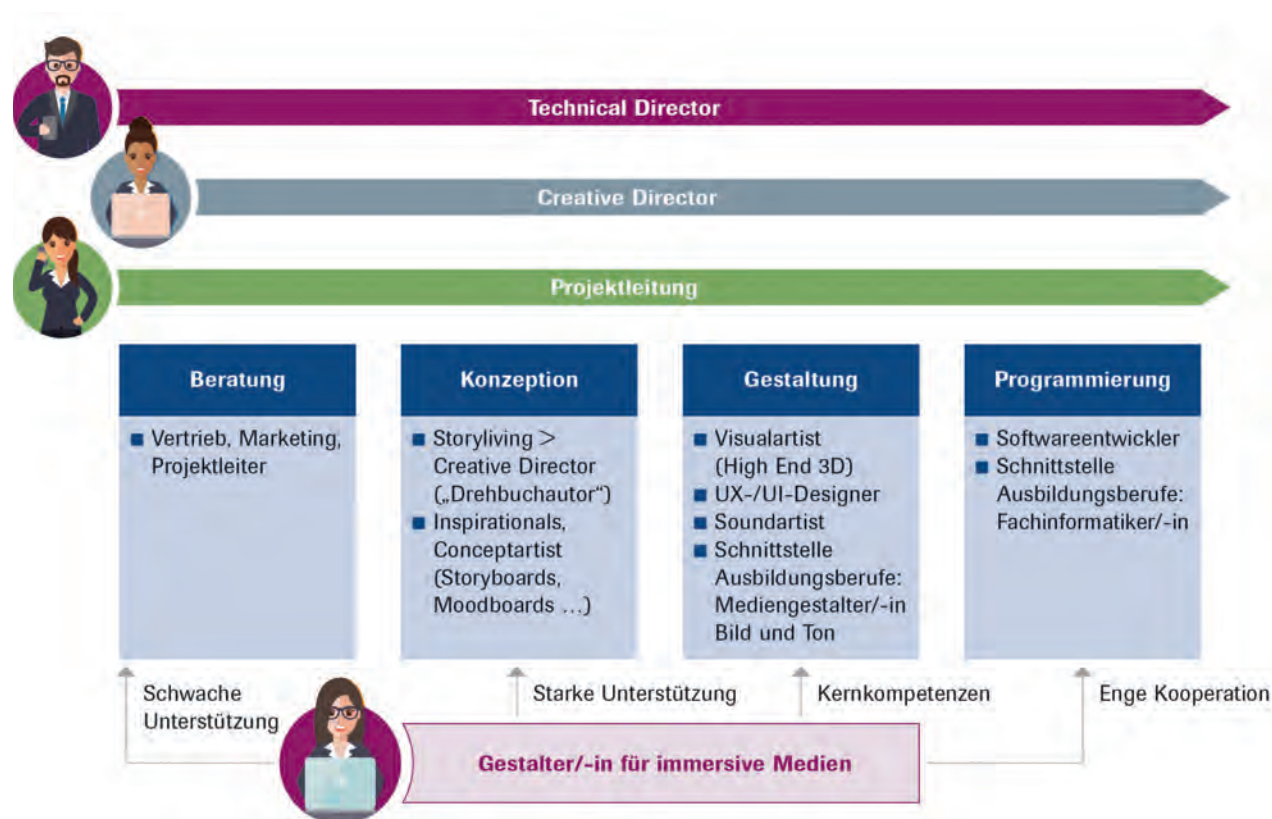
Technical Director

Creative Director

Projektleitung

Beratung

- Vertrieb, Marketing, Projektleiter

Konzeption

- Storyliving > Creative Director („Drehbuchautor“)
- Inspirationals, Conceptartist (Storyboards, Moodboards …)

Gestaltung

- Visualartist (High End 3D)
- UX-/UI-Designer
- Soundartist
- Schnittstelle Ausbildungsberufe: Mediengestalter/-in Bild und Ton

Programmierung

- Softwareentwickler
- Schnittstelle Ausbildungsberufe: Fachinformatiker/-in

Schwache Unterstützung

Starke Unterstützung

Kernkompetenzen

Enge Kooperation

Gestalter/-in für immersive Medien